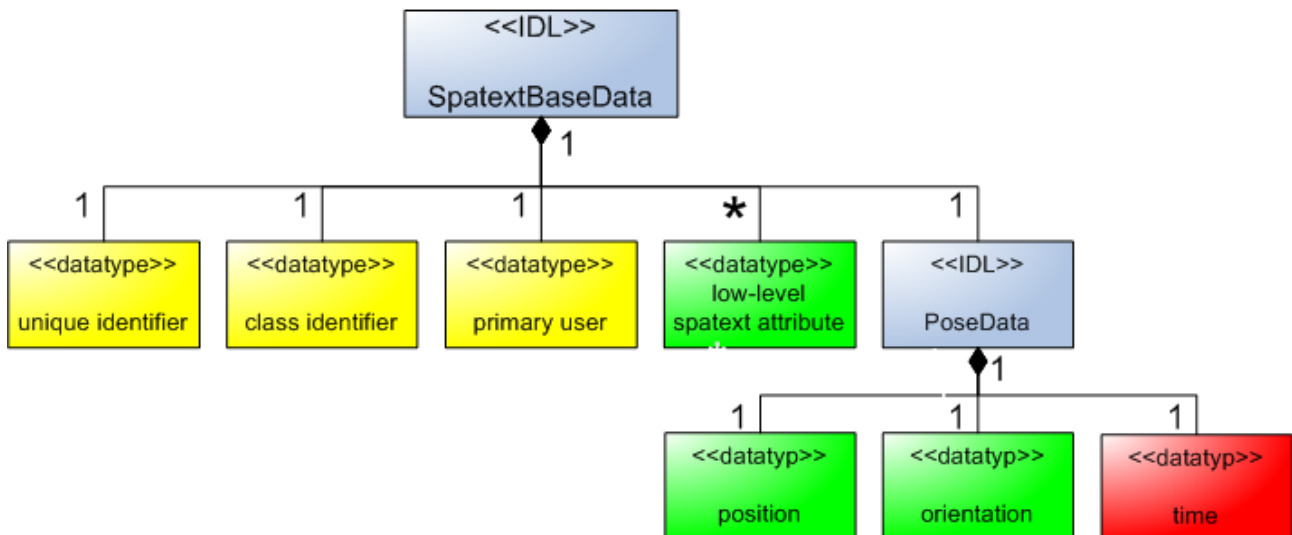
<<IDL>>

SpatextBaseData

1

1

1

1

*

1

<<datatype>>

unique identifier

<<datatype>>

class identifier

<<datatype>>

primary user

<<datatype>>
low-level
spatext attribute

<<IDL>>

PoseData

1

1

1

1

<<datatyp>>

position

<<datatyp>>

orientation

<<datatyp>>

time